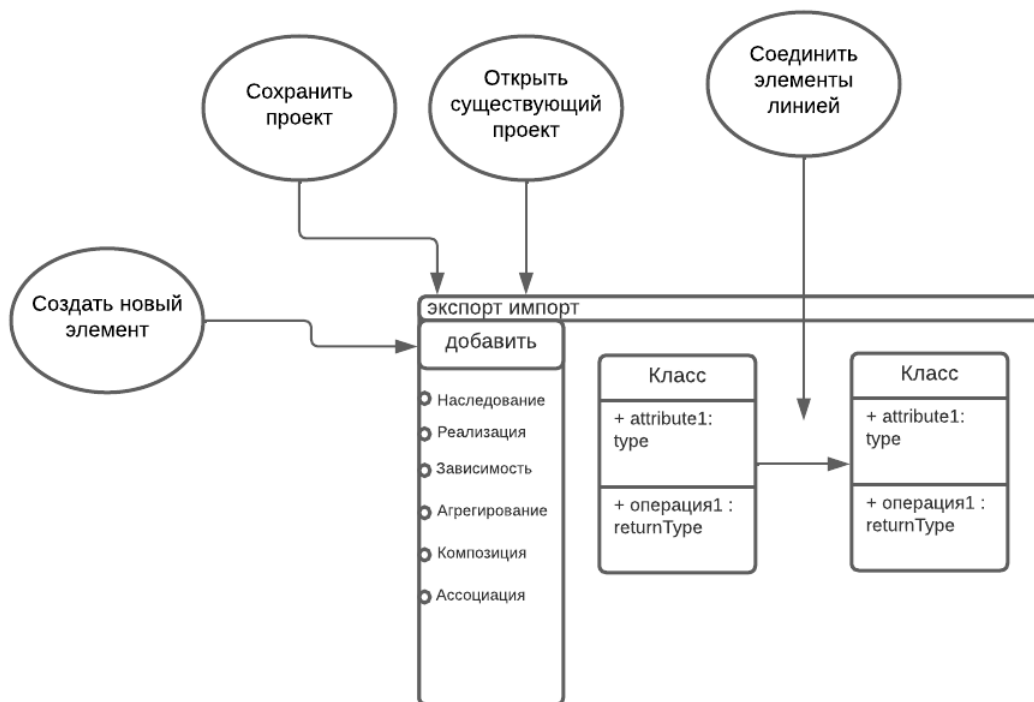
Сохранить проект

Открыть существующий проект

Соединить элементы линией

Создать новый элемент

экспорт импорт

добавить

Наследование
Реализация
Зависимость
Агрегирование
Композиция
Ассоциация

Класс
+ attribute1: type
+ операция1 : returnType

Класс
+ attribute1: type
+ операция1 : returnType